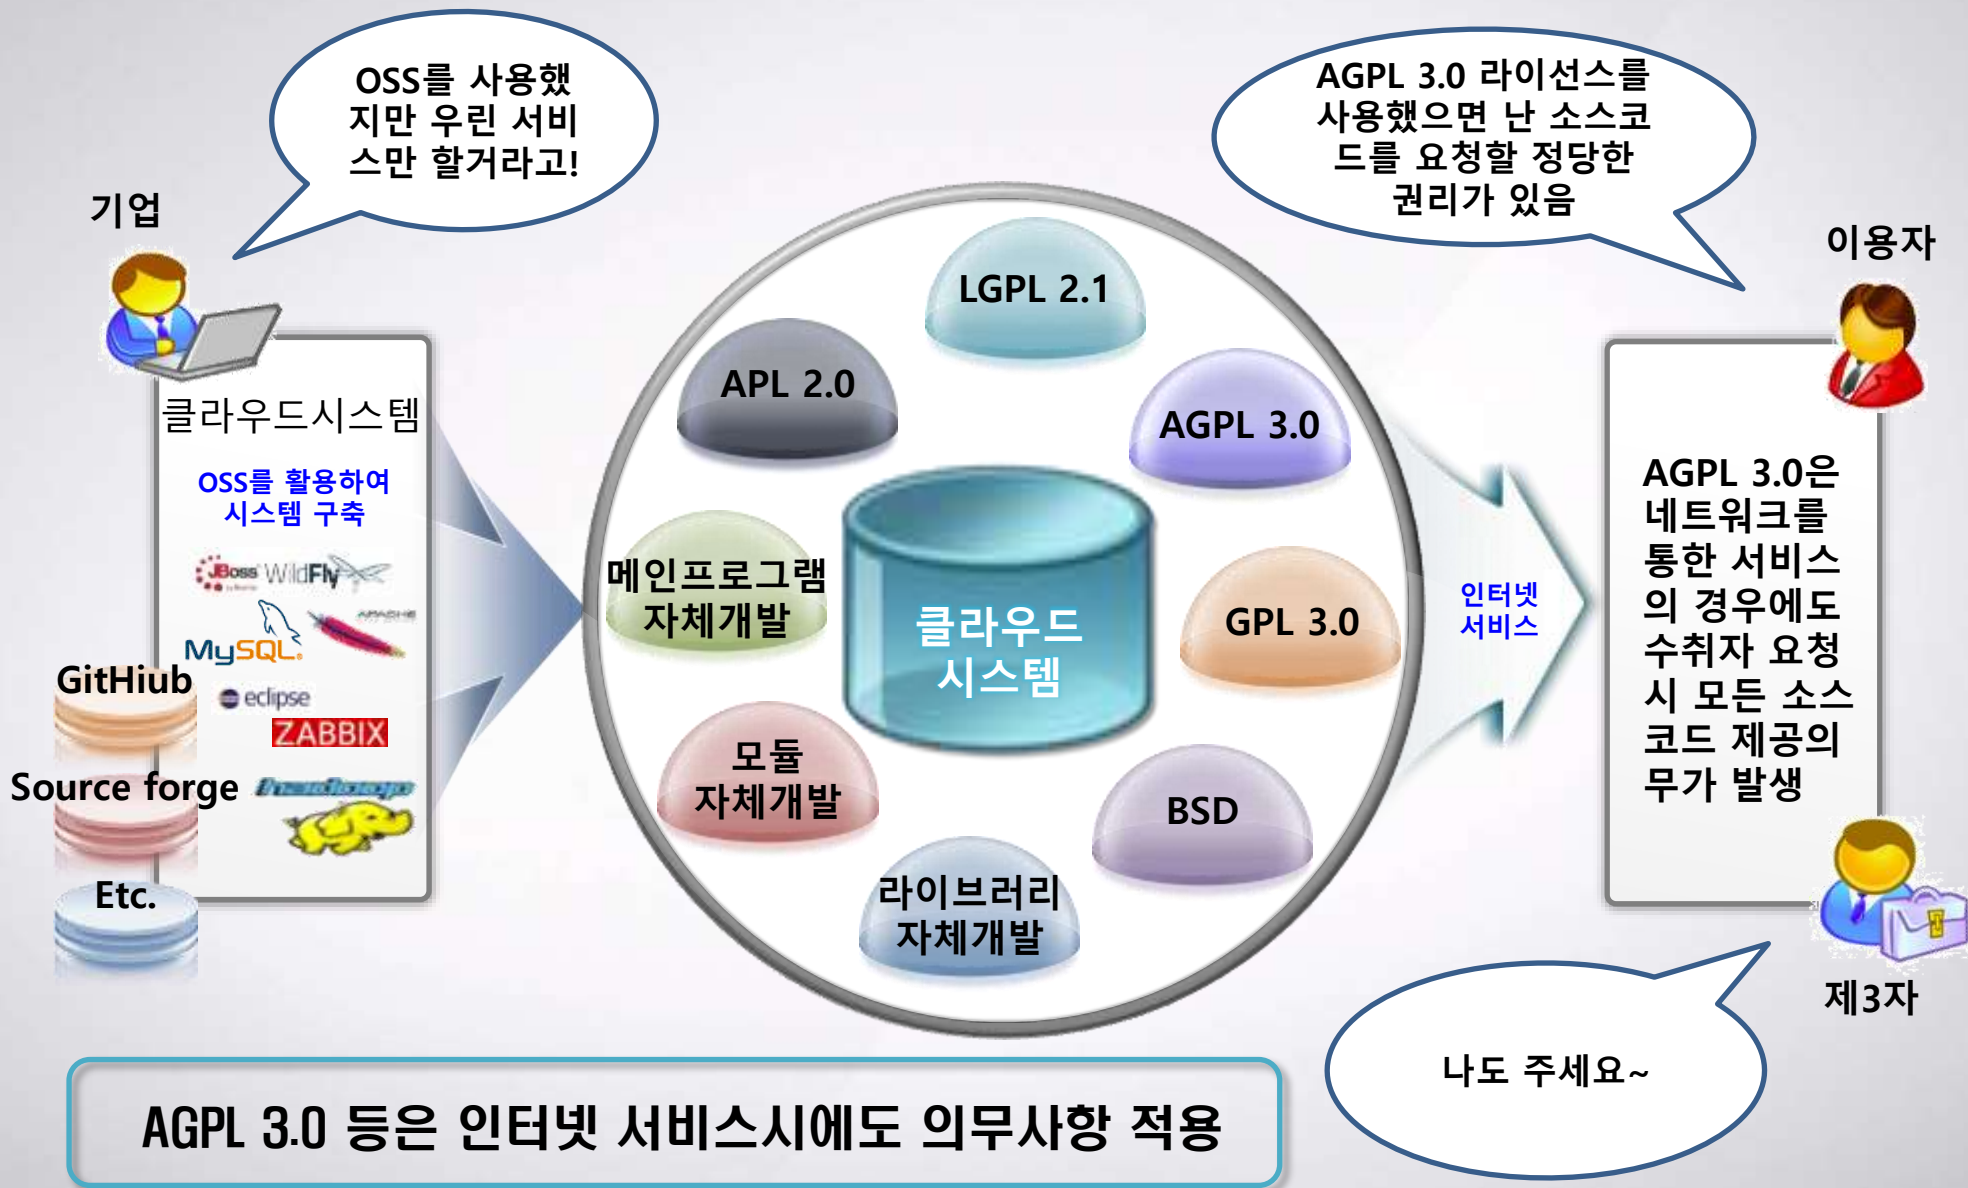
OSS를 사용했지만 우린 서비스만 할거라고!

기업

클라우드시스템

OSS를 활용하여 시스템 구축

JBoss WildFly

MySQL

APACHE

GitHiub

eclipse

ZABBIX

Source forge

Etc.

AGPL 3.0 라이선스를 사용했으면 난 소스코드를 요청할 정당한 권리가 있음

이용자

LGPL 2.1

APL 2.0

AGPL 3.0

메인프로그램 자체개발

클라우드 시스템

GPL 3.0

모듈 자체개발

BSD

라이브러리 자체개발

인터넷 서비스

AGPL 3.0은 네트워크를 통한 서비스의 경우에도 수취자 요청시 모든 소스코드 제공의 무가 발생

제3자

나도 주세요~

AGPL 3.0 등은 인터넷 서비스시에도 의무사항 적용